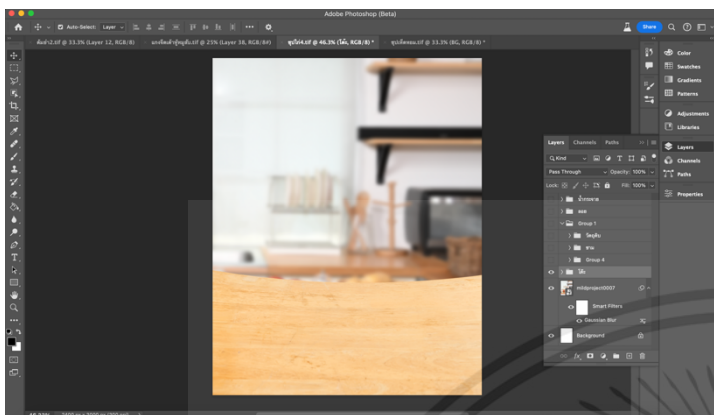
Adobe Photoshop (Beta)

Auto-Select: Layer

Share

ท้องฟ้า2.tif @ 33.3% (Layer 12, RGB/8)
แก้วช็อคโกแลตสีฟ้าผู้หญิงมีบน.tif @ 25% (Layer 16, RGB/8#)
ซุปไก่4.tif @ 46.3% (โต๊ะ, RGB/8) *
ซุปเห็ดหอม.tif @ 33.3% (BG, RGB/8) *

Color
Swatches
Gradients
Patterns
Adjustments
Libraries
Layers
Channels
Paths
Properties

Layers Channels Paths

Kind

Pass Through
Opacity: 100%
Lock:
Fill: 100%

น้ำกระทะ
ผง
Group 1
วัตถุดิบ
ผัก
Group 4
โต๊ะ
mildproject0007
Smart Filters
Gaussian Blur
Background

46.34%